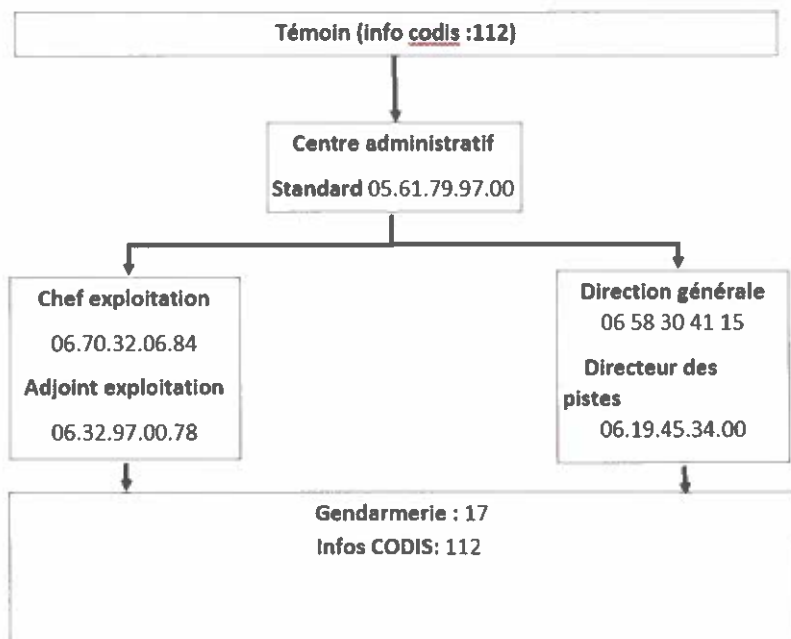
Témoin (info codis :112)

Centre administratif

Standard 05.61.79.97.00

Chef exploitation

06.70.32.06.84

Adjoint exploitation

06.32.97.00.78

Direction générale

06 58 30 41 15

Directeur des pistes

06.19.45.34.00

Gendarmerie : 17

Infos CODIS: 112